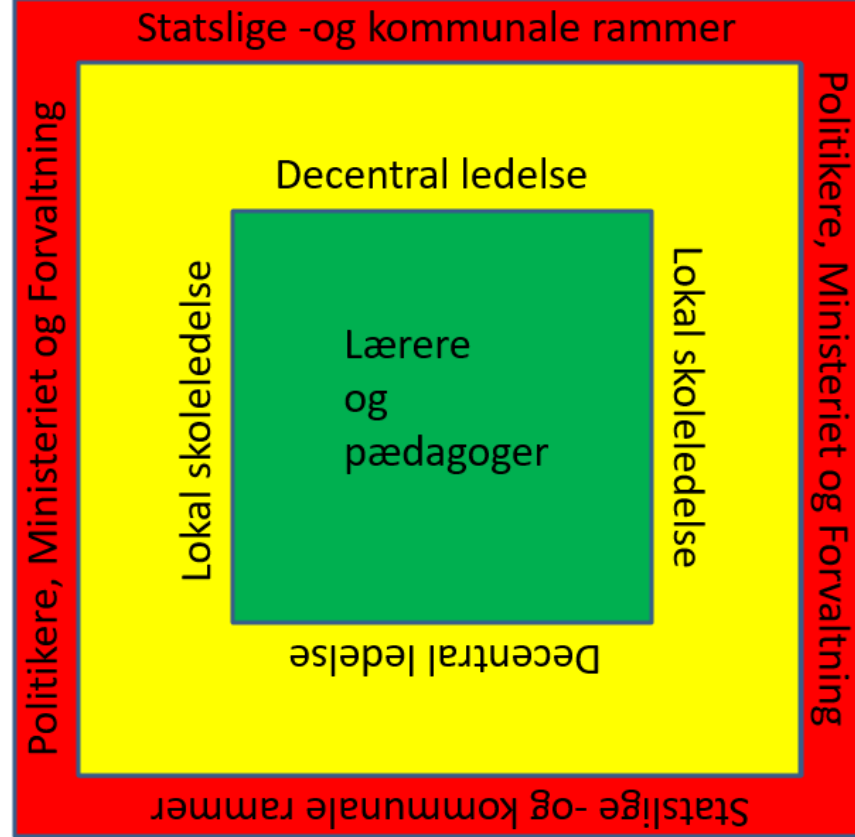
Statslige -og kommunale rammer

Politikere, Ministeriet og Forvaltning

Politikere, Ministeriet og Forvaltning

Decentral ledelse

Lokal skoleledelse

Lokal skoleledelse

Lærere
og
pædagoger

Decentral ledelse

Statslige -og kommunale rammer